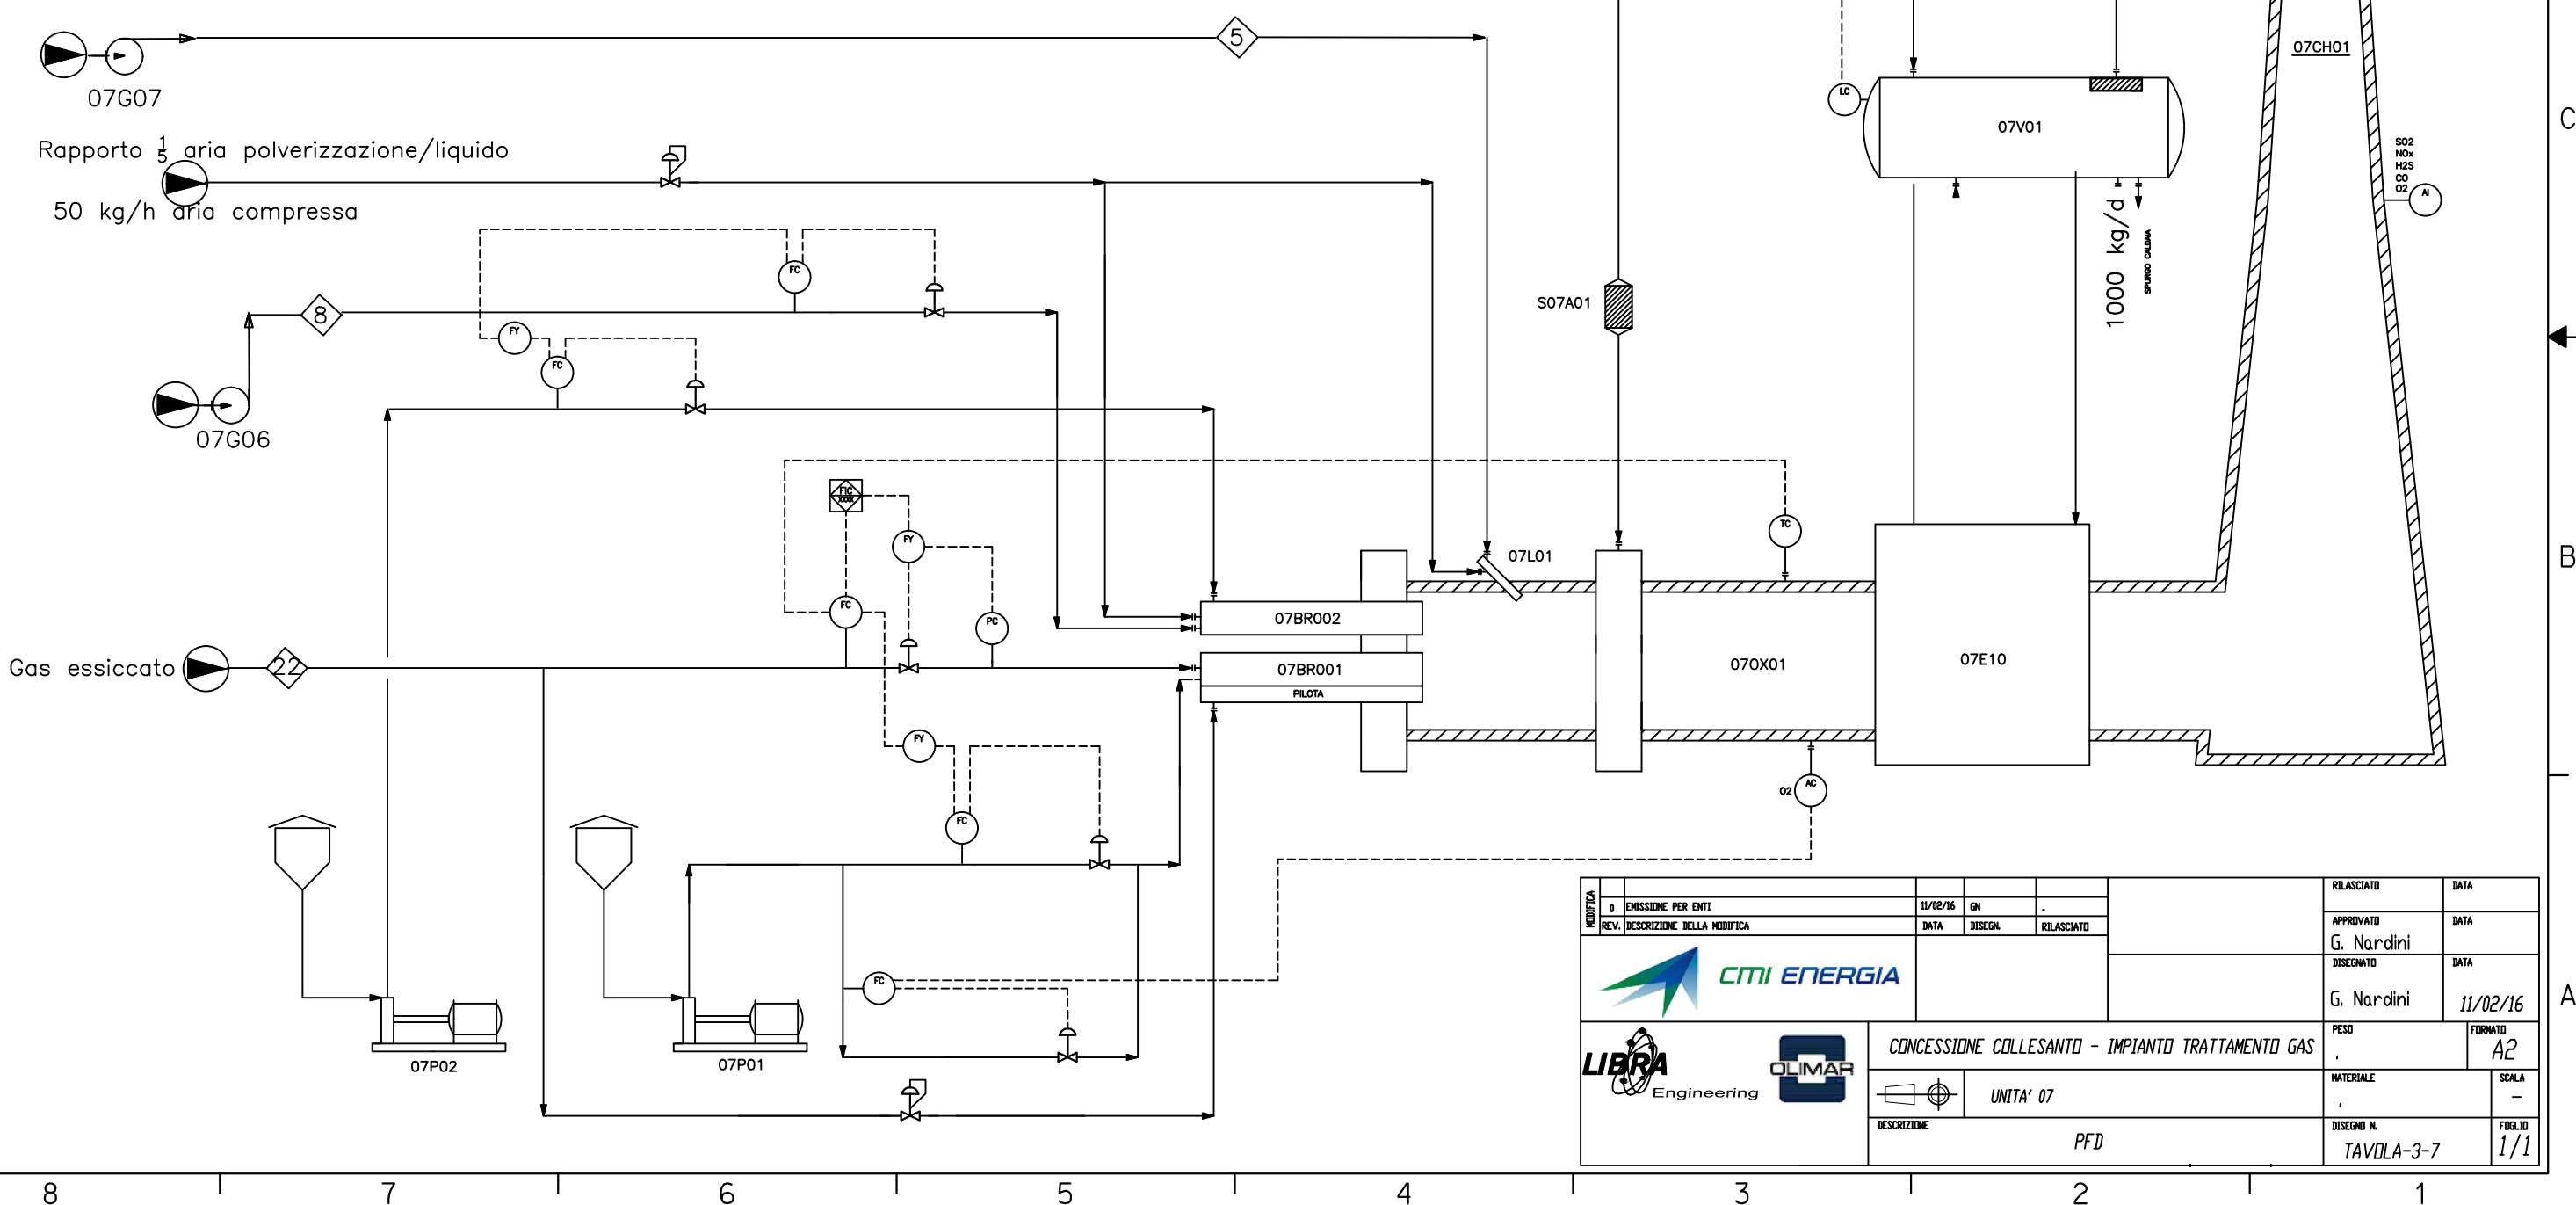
07G07

5

Rapporto $\frac{1}{5}$ aria polverizzazione/liquido

50 kg/h aria compressa

8

07G06

FC

FY

FC

FIC

FY

FC

PC

Gas essiccato

22

FY

FC

FC

07P02

07P01

07BR002

07BR001

PILOTA

07L01

S07A01

07OX01

TC

07E10

O2

AC

LC

07V01

1000 kg/d

SPURGO CALDAIA

07CH01

SO2
NOx
H2S
CO
O2

AI

C

B

A

| MODIFICA | 0 | EMISSIONE PER ENTI | 11/02/16 | GN | . |
|---|---|---|---|---|---|
| | REV. | DESCRIZIONE DELLA MODIFICA | DATA | DISEGN. | RILASCIATO |

CMI ENERGIA

LIBRA Engineering

OLIMAR

RILASCIATO
DATA
APPROVATO
G. Nardini
DATA
DISEGNATO
G. Nardini
DATA
11/02/16

CONCESSIONE COLLESANTO - IMPIANTO TRATTAMENTO GAS

PESO
.
FORMATO
A2

UNITA' 07

MATERIALE
,
SCALA
-

DESCRIZIONE
PFD

DISEGNO N.
TAVOLA-3-7

FOGLIO
1/1

8 7 6 5 4 3 2 1